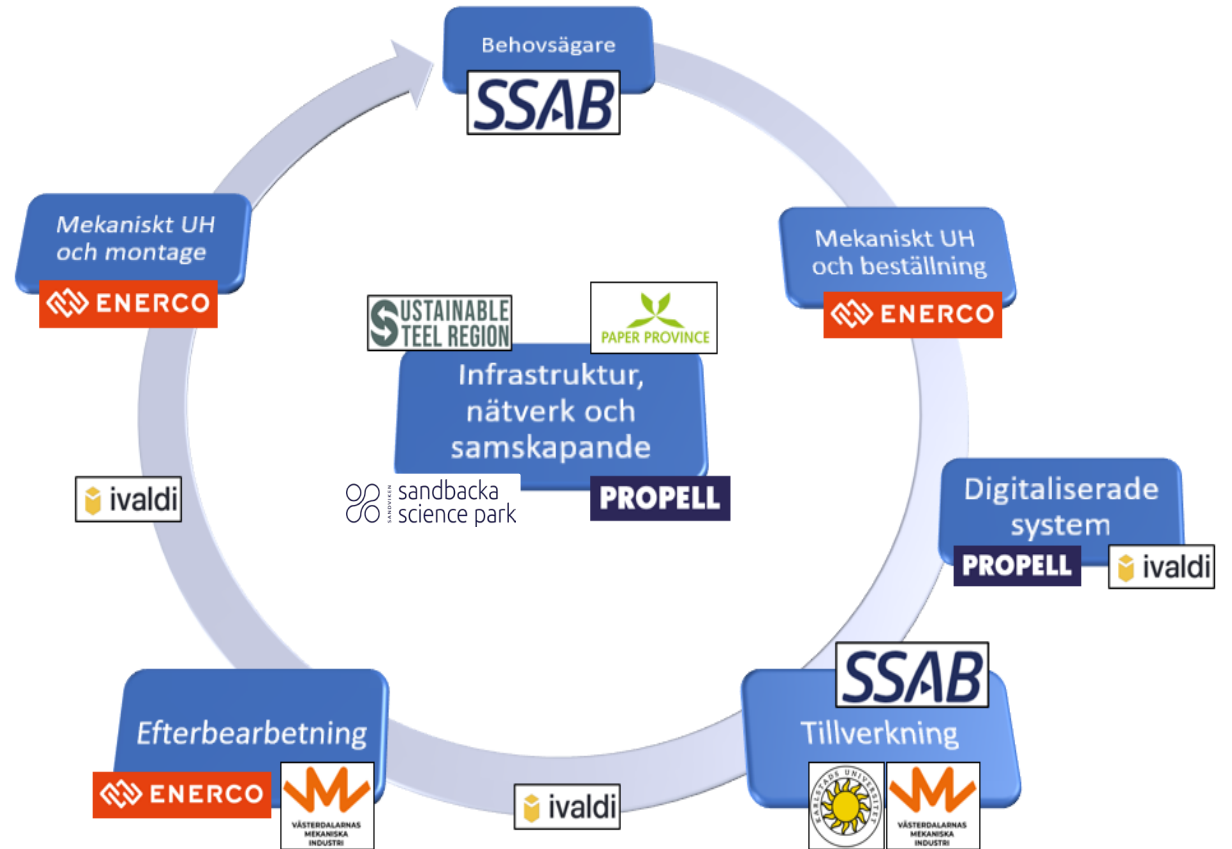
Behovsägare

SSAB

Mekaniskt UH och beställning

ENERCO

Digitaliserade system

PROPELL

ivaldi

SSAB

Tillverkning

KARLSTADS UNIVERSITET

VÄSTERDALARNAS MEKANISKA INDUSTRI

ivaldi

Efterbearbetning

ENERCO

VÄSTERDALARNAS MEKANISKA INDUSTRI

ivaldi

Mekaniskt UH och montage

ENERCO

SUSTAINABLE STEEL REGION

PAPER PROVINCE

Infrastruktur, nätverk och samskapande

SANDVIKEN sandbacka science park

PROPELL